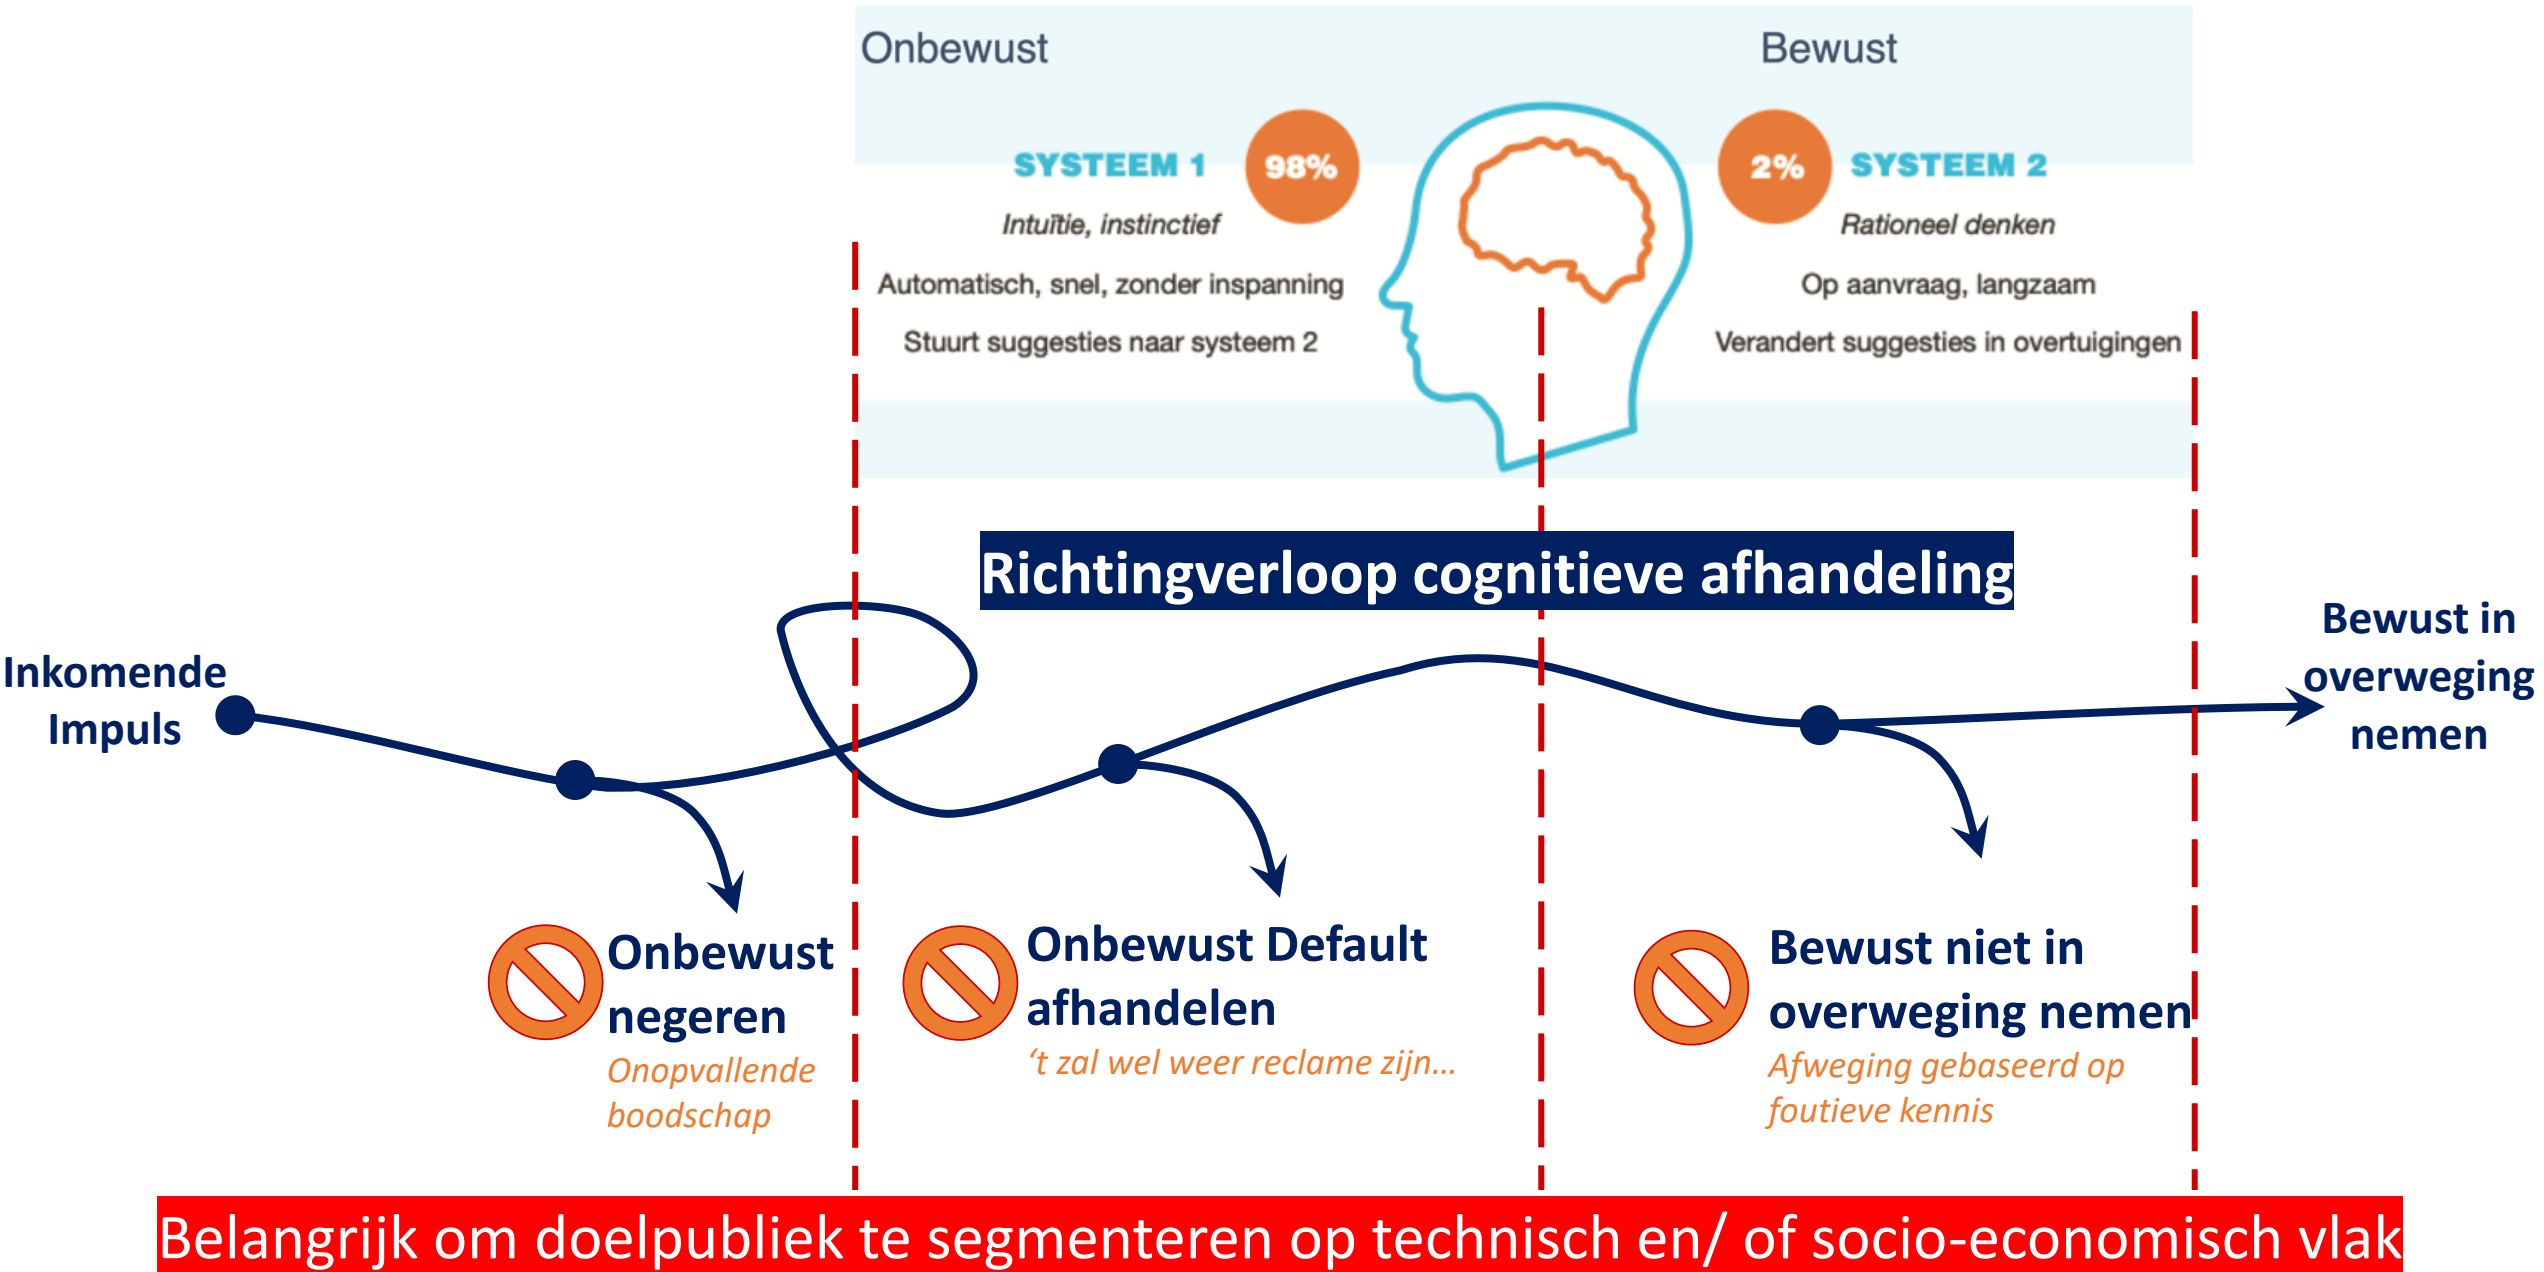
Onbewust

Bewust

SYSTEEM 1 98%

Intuïtie, instinctief

Automatisch, snel, zonder inspanning

Stuurt suggesties naar systeem 2

2% SYSTEEM 2

Rationeel denken

Op aanvraag, langzaam

Verandert suggesties in overtuigingen

Richtingverloop cognitieve afhandeling

Inkomende Impuls

Bewust in overweging nemen

Onbewust negeren

Onopvallende boodschap

Onbewust Default afhandelen

't zal wel weer reclame zijn…

Bewust niet in overweging nemen

Afweging gebaseerd op foutieve kennis

Belangrijk om doelpubliek te segmenteren op technisch en/ of socio-economisch vlak